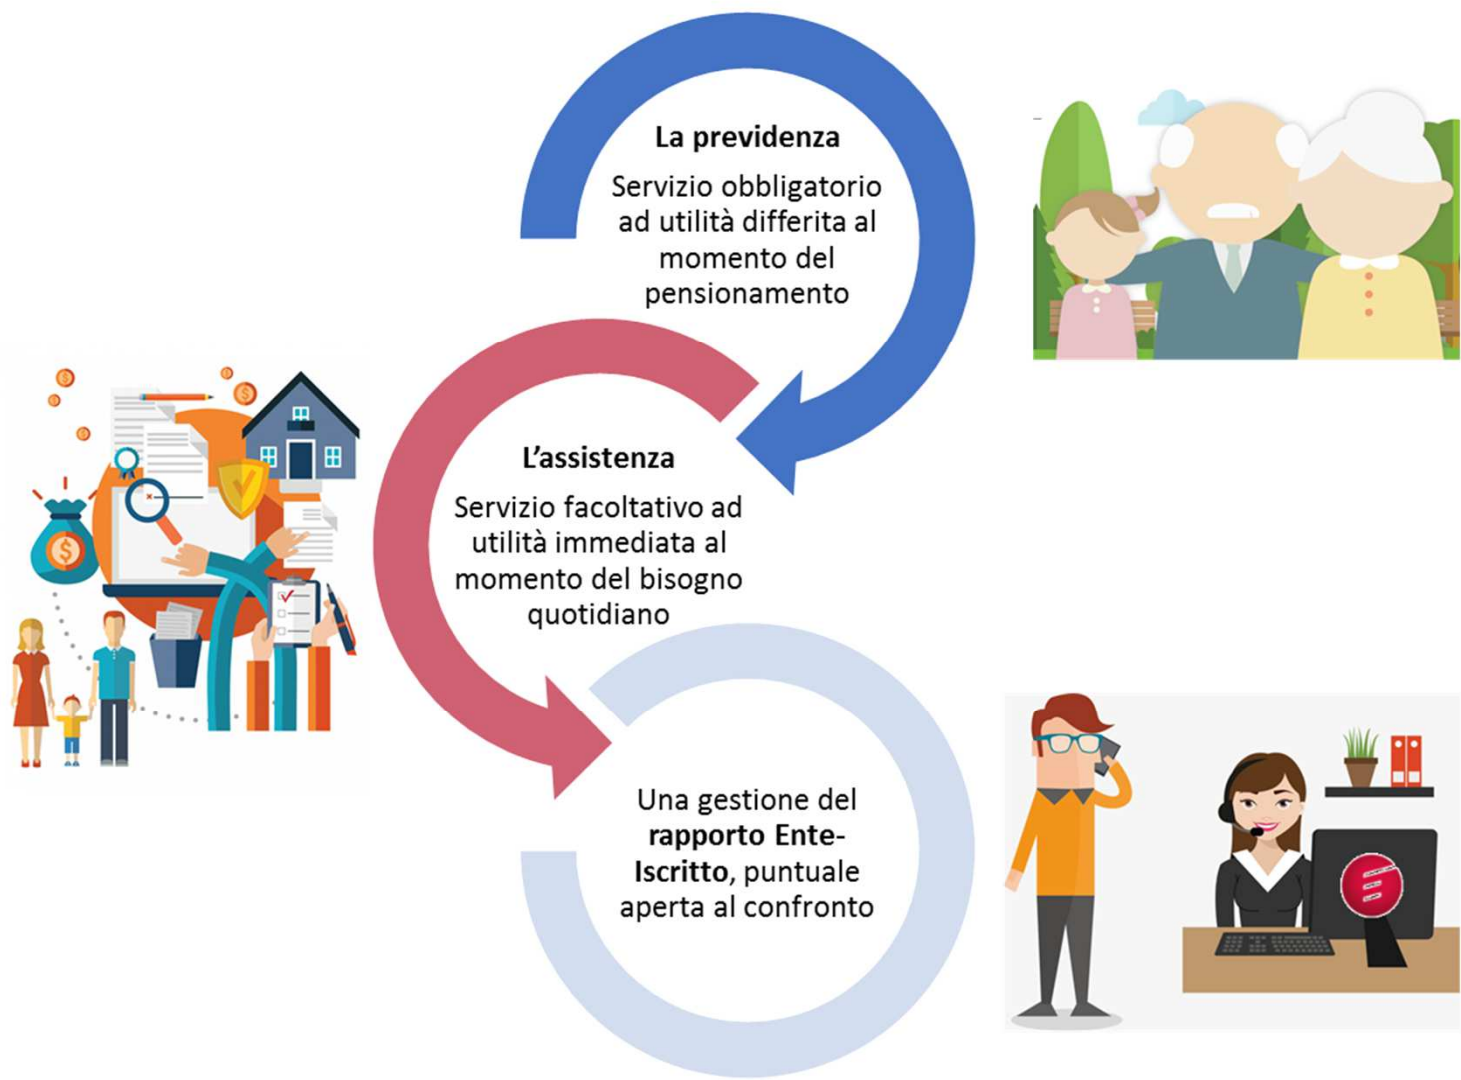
**La previdenza**

Servizio obbligatorio ad utilità differita al momento del pensionamento

**L'assistenza**

Servizio facoltativo ad utilità immediata al momento del bisogno quotidiano

Una gestione del **rapporto Ente-Iscritto**, puntuale aperta al confronto